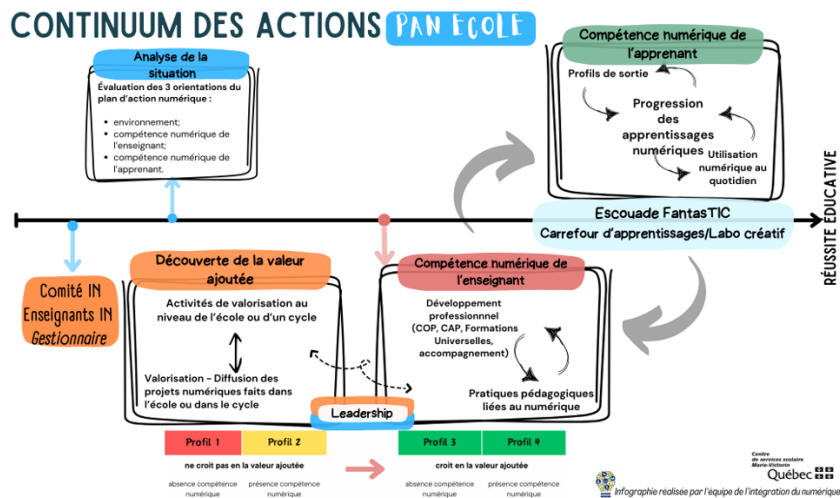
CONTINUUM DES ACTIONS PAN ÉCOLE

Analyse de la situation

Évaluation des 3 orientations du plan d'action numérique :

- environnement;
- compétence numérique de l'enseignant;
- compétence numérique de l'apprenant.

Compétence numérique de l'apprenant

Profils de sortie

Progression des apprentissages numériques

Utilisation numérique au quotidien

RÉUSSITE ÉDUCATIVE

Escouade FantasTIC
Carrefour d'apprentissages/Labo créatif

Comité IN
Enseignants IN
Gestionnaire

Découverte de la valeur ajoutée

Activités de valorisation au niveau de l'école ou d'un cycle

Valorisation - Diffusion des projets numériques faits dans l'école ou dans le cycle

Compétence numérique de l'enseignant

Développement professionnnel (COP, CAP, Formations Universelles, accompagnement)

Pratiques pédagogiques liées au numérique

Leadership

| Profil 1 | Profil 2 | Profil 3 | Profil 4 |
|---|---|---|---|

ne croit pas en la valeur ajoutée

croit en la valeur ajoutée

absence compétence numérique

présence compétence numérique

absence compétence numérique

présence compétence numérique

Centre de services scolaire Marie-Victorin

Québec

Infographie réalisée par l'équipe de l'intégration du numérique